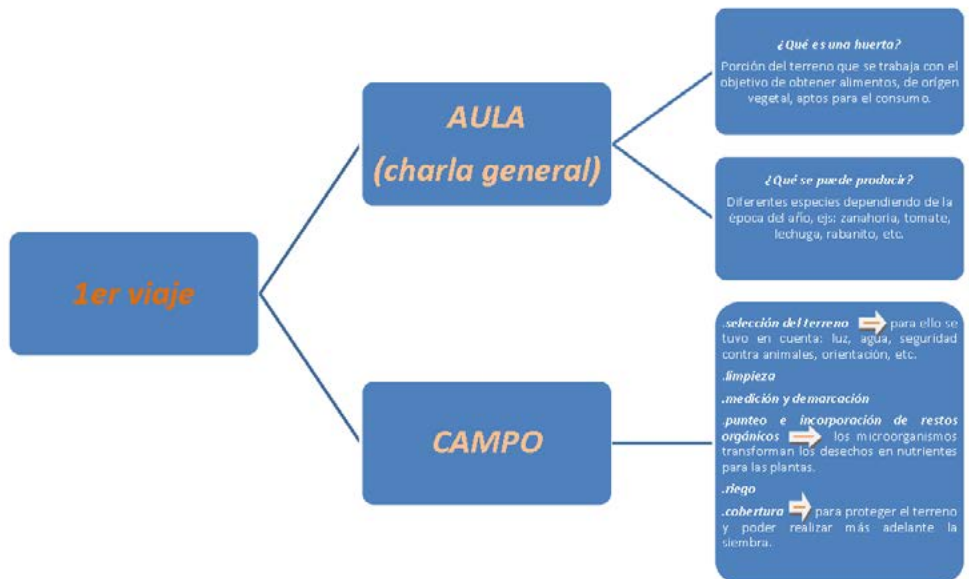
1er viaje

AULA
(charla general)

¿Qué es una huerta?
Porción del terreno que se trabaja con el objetivo de obtener alimentos, de origen vegetal, aptos para el consumo.

¿Qué se puede producir?
Diferentes especies dependiendo de la época del año, ejs: zanahoria, tomate, lechuga, rabanito, etc.

CAMPO

.selección del terreno para ello se tuvo en cuenta: luz, agua, seguridad contra animales, orientación, etc.

.limpieza

.medición y demarcación

.punteo e incorporación de restos orgánicos los microorganismos transforman los desechos en nutrientes para las plantas.

.riego

.cobertura para proteger el terreno y poder realizar más adelante la siembra.